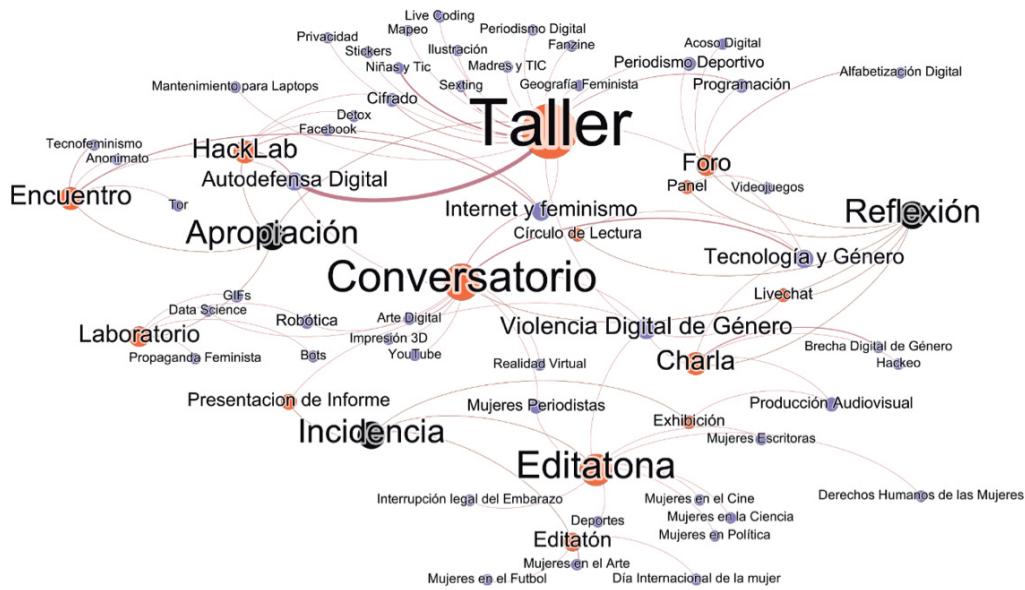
Live Coding
Mapeo
Periodismo Digital
Privacidad
Stickers
Ilustración
Fanzine
Acoso Digital
Niñas y Tic
Madres y TIC
Periodismo Deportivo
Mantenimiento para Laptops
Sexting
Geografía Feminista
Alfabetización Digital
Cifrado
Programación
Detox
Taller
Tecnofeminismo
Facebook
Anonimato
HackLab
Foro
Panel
Videojuegos
Autodefensa Digital
Encuentro
Tor
Reflexión
Internet y feminismo
Apropiación
Círculo de Lectura
Tecnología y Género
Conversatorio
GIFs
Livechat
Data Science
Laboratorio
Robótica
Arte Digital
Violencia Digital de Género
Impresión 3D
Brecha Digital de Género
Propaganda Feminista
Bots
YouTube
Charla
Hackeo
Realidad Virtual
Presentacion de Informe
Producción Audiovisual
Mujeres Periodistas
Exhibición
Incidencia
Mujeres Escritoras
Editatona
Interrupción legal del Embarazo
Mujeres en el Cine
Derechos Humanos de las Mujeres
Deportes
Mujeres en la Ciencia
Editatón
Mujeres en Política
Mujeres en el Arte
Mujeres en el Futbol
Día Internacional de la mujer